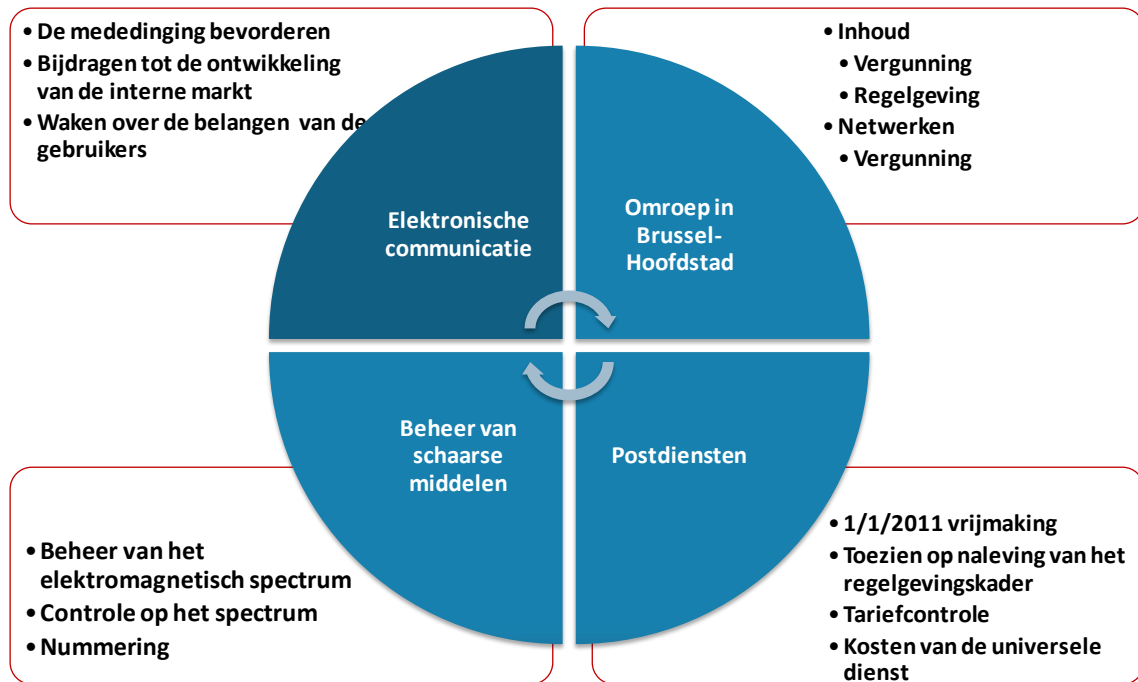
• De mededinging bevorderen
• Bijdragen tot de ontwikkeling van de interne markt
• Waken over de belangen van de gebruikers

• Inhoud
• Vergunning
• Regelgeving
• Netwerken
• Vergunning

Elektronische communicatie

Omroep in Brussel-Hoofdstad

Beheer van schaarse middelen

Postdiensten

• Beheer van het elektromagnetisch spectrum
• Controle op het spectrum
• Nummering

• 1/1/2011 vrijmaking
• Toezien op naleving van het regelgevingskader
• Tariefcontrole
• Kosten van de universele dienst